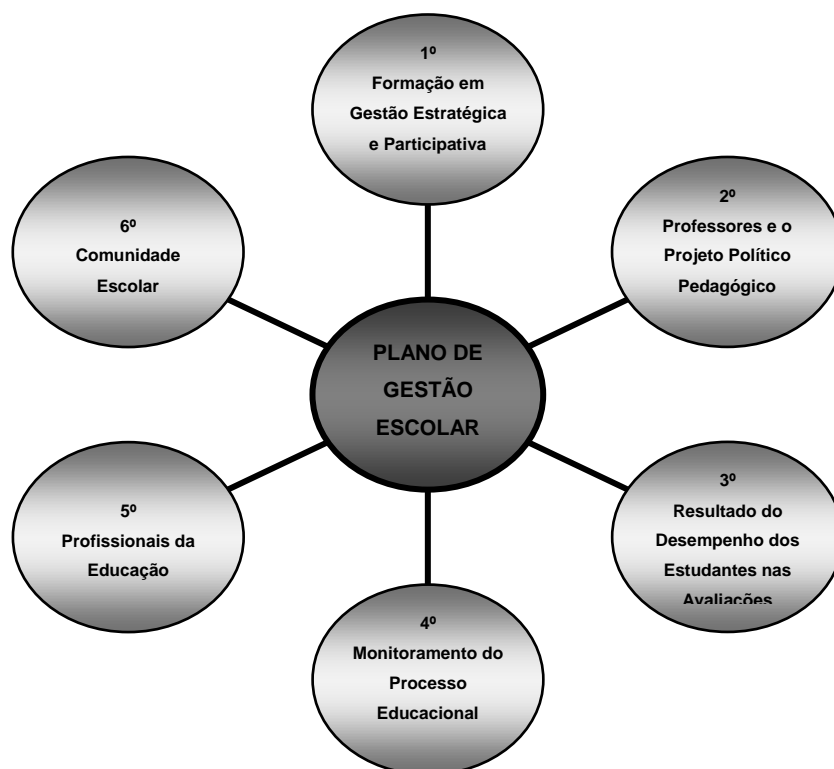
1º
Formação em Gestão Estratégica e Participativa

2º
Professores e o Projeto Político Pedagógico

6º
Comunidade Escolar

PLANO DE GESTÃO ESCOLAR

5º
Profissionais da Educação

3º
Resultado do Desempenho dos Estudantes nas Avaliações

4º
Monitoramento do Processo Educacional